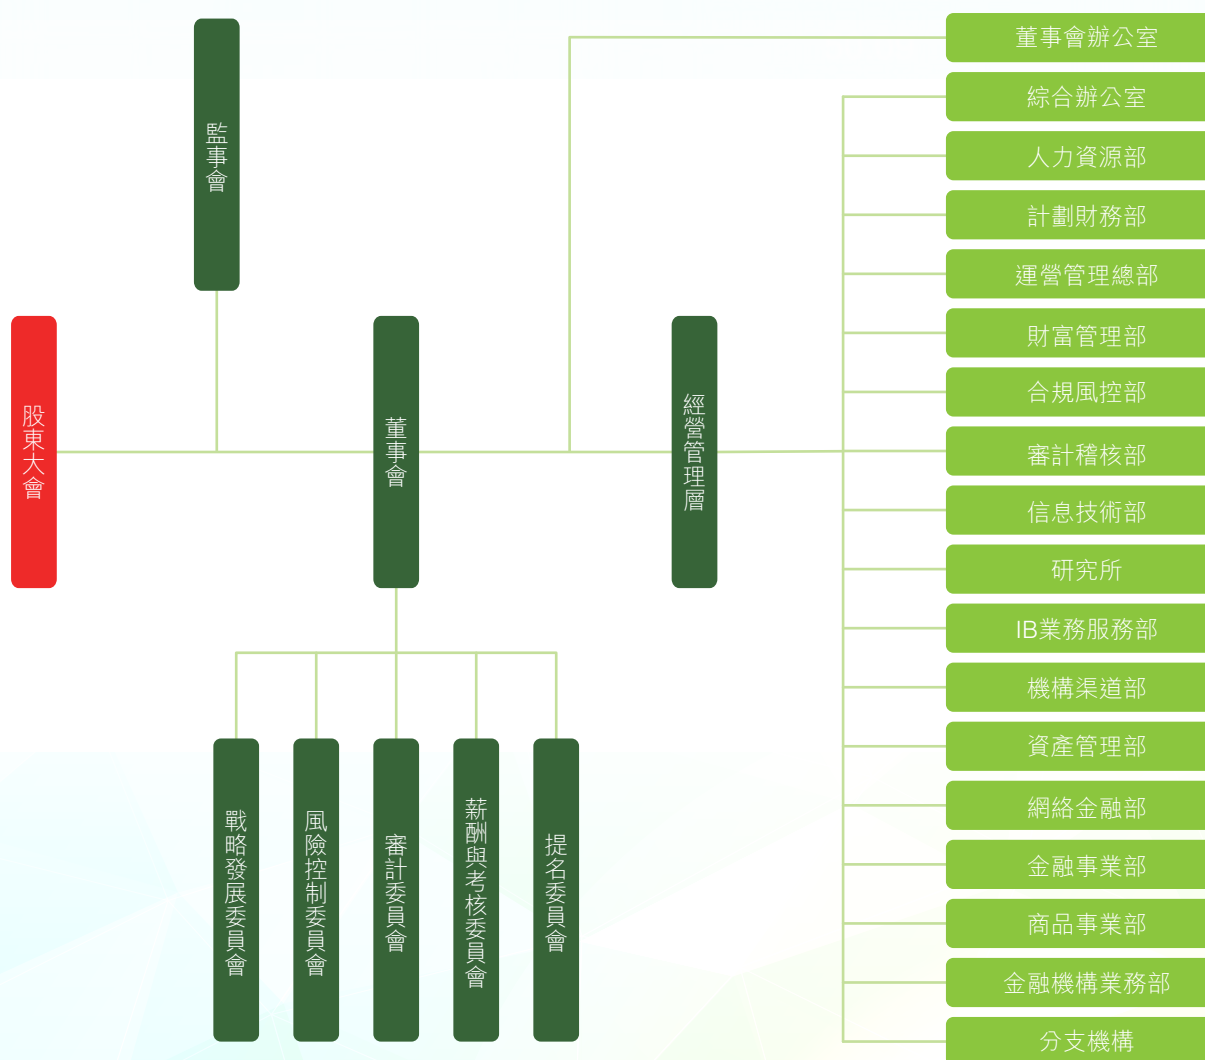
監事會

股東大會

董事會

經營管理層

董事會辦公室
綜合辦公室
人力資源部
計劃財務部
運營管理總部
財富管理部
合規風控部
審計稽核部
信息技術部
研究所
IB業務服務部
機構渠道部
資產管理部
網絡金融部
金融事業部
商品事業部
金融機構業務部
分支機構

戰略發展委員會
風險控制委員會
審計委員會
薪酬與考核委員會
提名委員會